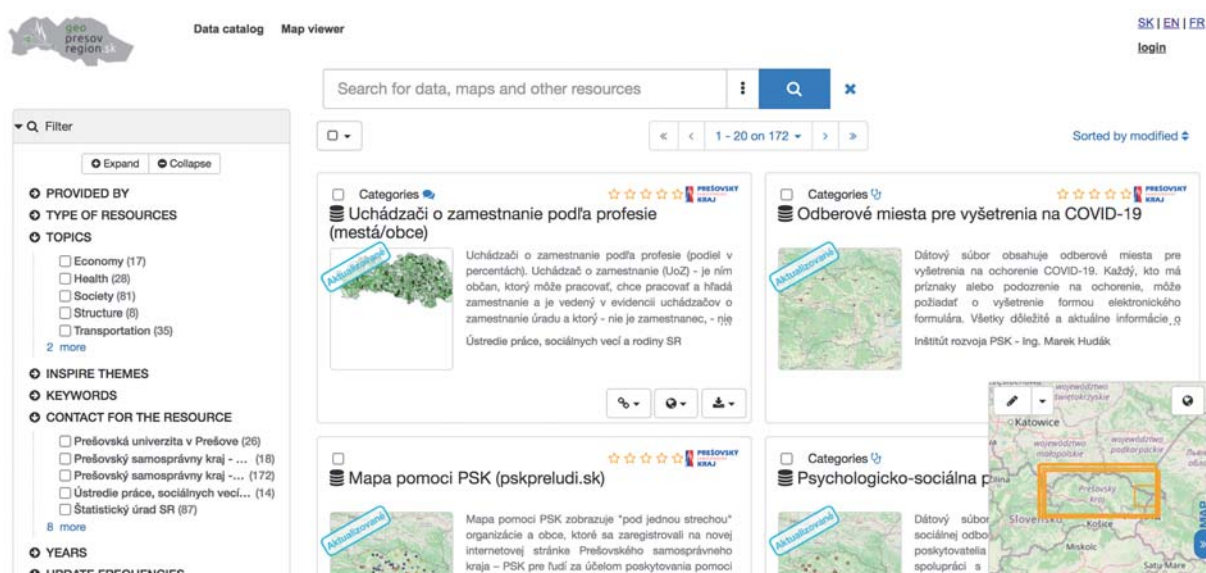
geo presov region.sk

Data catalog Map viewer

SK | EN | FR
login

Search for data, maps and other resources

Filter

Expand Collapse

PROVIDED BY
TYPE OF RESOURCES
TOPICS
Economy (17)
Health (28)
Society (81)
Structure (8)
Transportation (35)
2 more
INSPIRE THEMES
KEYWORDS
CONTACT FOR THE RESOURCE
Prešovská univerzita v Prešove (26)
Prešovský samosprávny kraj - ... (18)
Prešovský samosprávny kraj -... (172)
Ústredie práce, sociálnych vecí... (14)
Štatistický úrad SR (87)
8 more
YEARS
UPDATE FREQUENCIES

« ‹ 1 - 20 on 172 › »

Sorted by modified

Categories
PREŠOVSKÝ KRAJ
Uchádzači o zamestnanie podľa profesie (mestá/obce)
Aktualizované
Uchádzači o zamestnanie podľa profesie (podiel v percentách). Uchádzač o zamestnanie (UoZ) - je ním občan, ktorý môže pracovať, chce pracovať a hľadá zamestnanie a je vedený v evidencii uchádzačov o zamestnanie úradu a ktorý - nie je zamestnanec, - nie
Ústredie práce, sociálnych vecí a rodiny SR

Categories
PREŠOVSKÝ KRAJ
Odberové miesta pre vyšetrenia na COVID-19
Aktualizované
Dátový súbor obsahuje odberové miesta pre vyšetrenia na ochorenie COVID-19. Každý, kto má príznaky alebo podozrenie na ochorenie, môže požiadať o vyšetrenie formou elektronického formulára. Všetky dôležité a aktuálne informácie o
Inštitút rozvoja PSK - Ing. Marek Hudák

PREŠOVSKÝ KRAJ
Mapa pomoci PSK (pskpreludi.sk)
Aktualizované
Mapa pomoci PSK zobrazuje "pod jednou strechou" organizácie a obce, ktoré sa zaregistrovali na novej internetovej stránke Prešovského samosprávneho kraja – PSK pre ľudí za účelom poskytovania pomoci

Categories
Psychologicko-sociálna p
Aktualizované
Dátový súbor sociálnej odbo poskytovateľa spolupráci s

województwo świętokrzyskie
Katowice
województwo małopolskie
województwo podkarpackie
Prešovský kraj
Žilina
Slovensko
Košice
Miskolc
Satu Mare
Львів